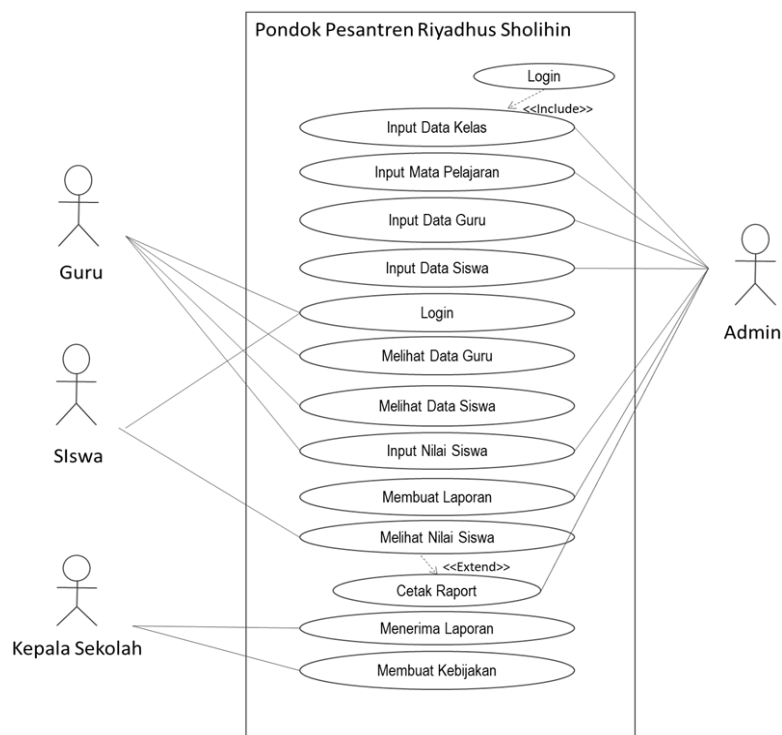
Pondok Pesantren Riyadhus Sholihin

Login

<<Include>>

Input Data Kelas

Input Mata Pelajaran

Input Data Guru

Input Data Siswa

Login

Melihat Data Guru

Melihat Data Siswa

Input Nilai Siswa

Membuat Laporan

Melihat Nilai Siswa

<<Extend>>

Cetak Raport

Menerima Laporan

Membuat Kebijakan

Guru

SIswa

Kepala Sekolah

Admin